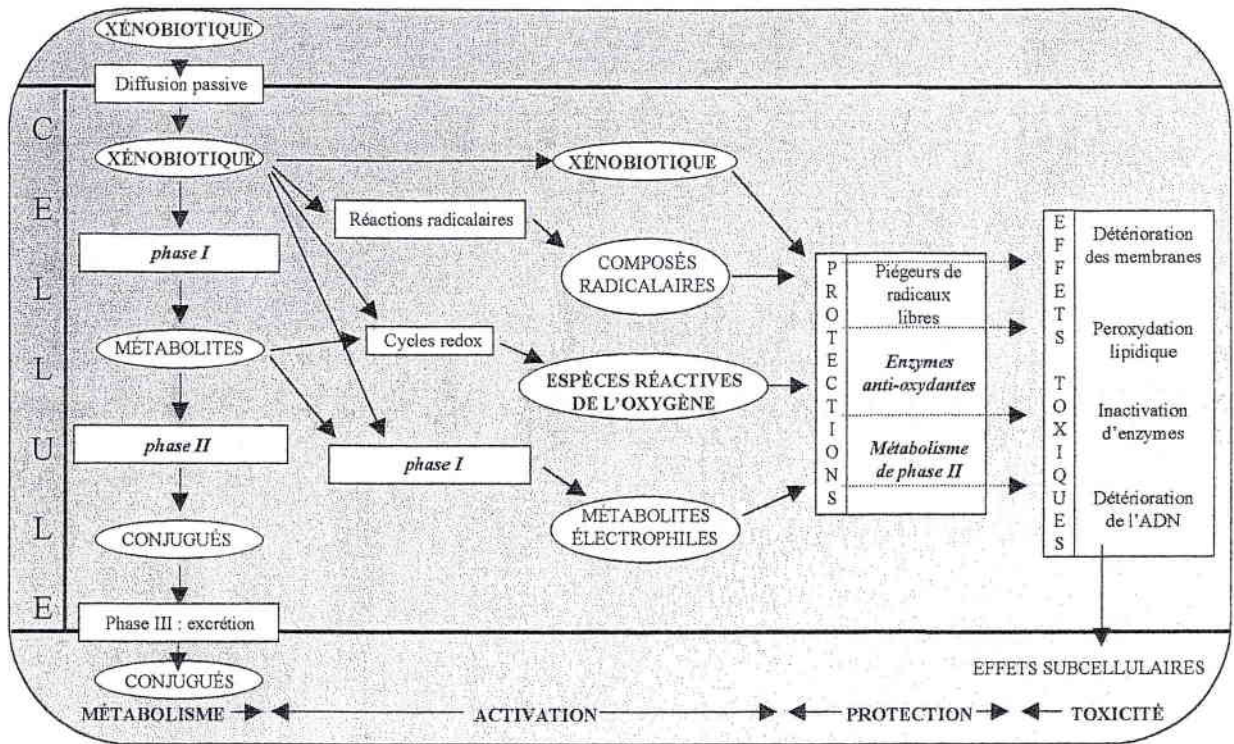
XÉNOBIOTIQUE

Diffusion passive

CELLULE

XÉNOBIOTIQUE

phase I

MÉTABOLITES

phase II

CONJUGUÉS

Phase III : excrétion

CONJUGUÉS

XÉNOBIOTIQUE

Réactions radicalaires

COMPOSÉS RADICALAIRES

Cycles redox

ESPÈCES RÉACTIVES DE L'OXYGÈNE

phase I

MÉTABOLITES ÉLECTROPHILES

PROTECTIONS

Piégeurs de radicaux libres

Enzymes anti-oxydantes

Métabolisme de phase II

EFFETS TOXIQUES

Détérioration des membranes

Peroxydation lipidique

Inactivation d'enzymes

Détérioration de l'ADN

EFFETS SUBCELLULAIRES

MÉTABOLISME ACTIVATION PROTECTION TOXICITÉ